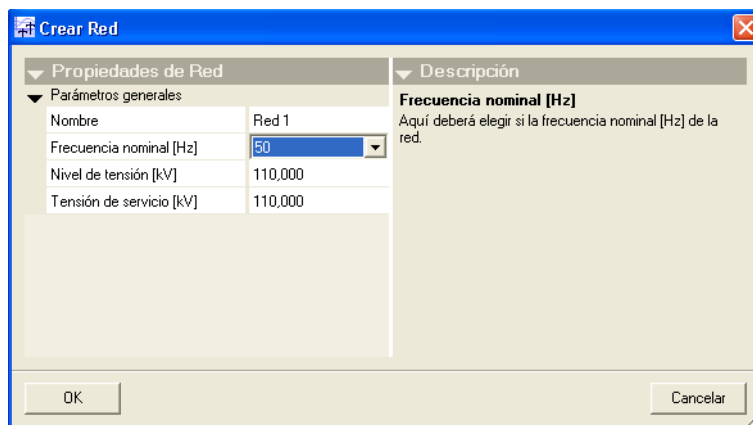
Crear Red

Propiedades de Red

Parámetros generales

| | |
|---|---|
| Nombre | Red 1 |
| Frecuencia nominal [Hz] | 50 |
| Nivel de tensión [kV] | 110,000 |
| Tensión de servicio [kV] | 110,000 |

Descripción

Frecuencia nominal [Hz]

Aquí deberá elegir si la frecuencia nominal [Hz] de la red.

OK

Cancelar